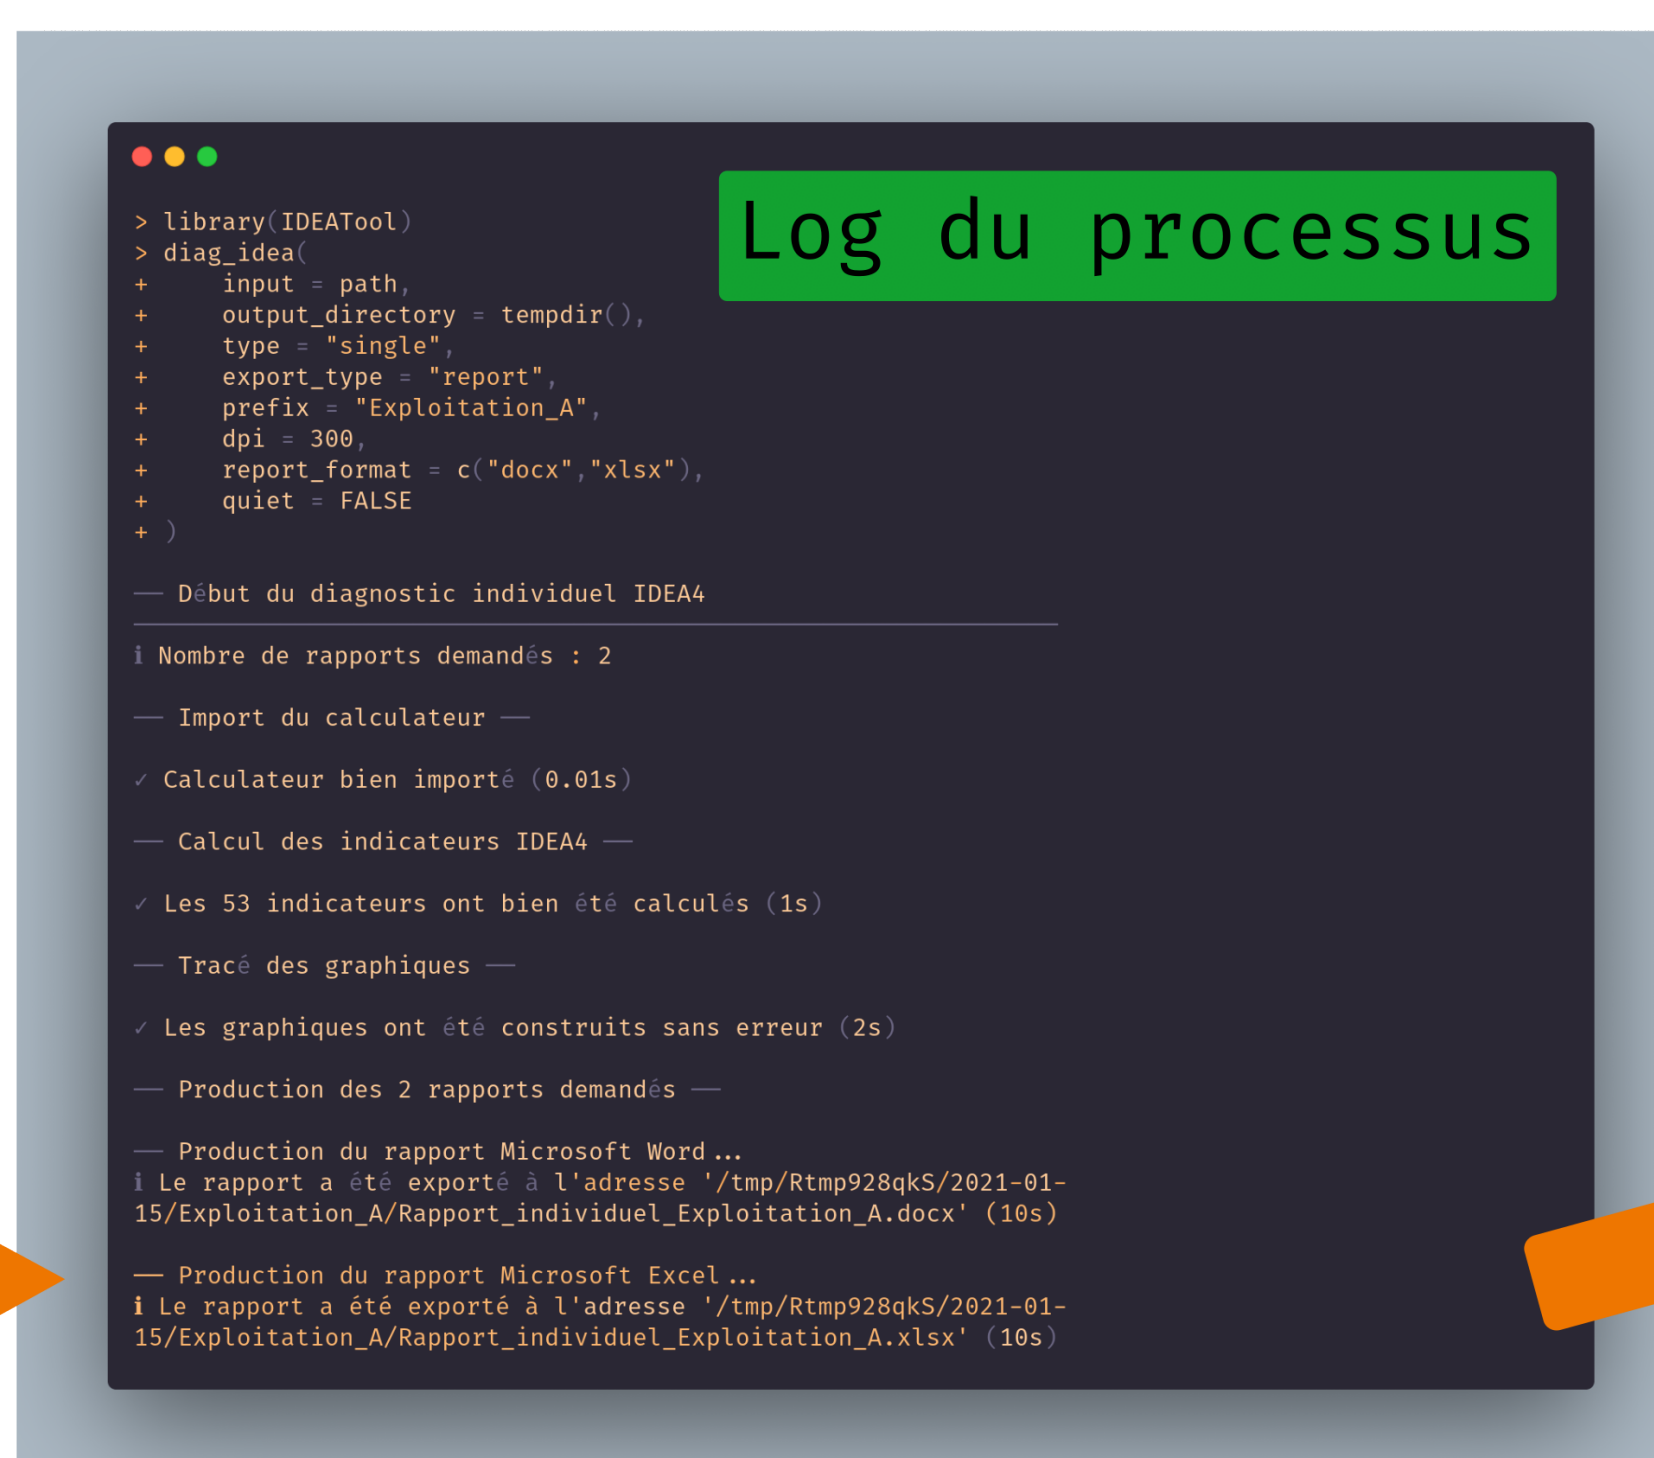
Log du processus

> library(IDEATool)
> diag_idea(
+     input = path,
+     output_directory = tempdir(),
+     type = "single",
+     export_type = "report",
+     prefix = "Exploitation_A",
+     dpi = 300,
+     report_format = c("docx","xlsx"),
+     quiet = FALSE
+ )

── Début du diagnostic individuel IDEA4

ℹ Nombre de rapports demandés : 2

── Import du calculateur ──

✓ Calculateur bien importé (0.01s)

── Calcul des indicateurs IDEA4 ──

✓ Les 53 indicateurs ont bien été calculés (1s)

── Tracé des graphiques ──

✓ Les graphiques ont été construits sans erreur (2s)

── Production des 2 rapports demandés ──

── Production du rapport Microsoft Word ...
ℹ Le rapport a été exporté à l'adresse '/tmp/Rtmp928qkS/2021-01-15/Exploitation_A/Rapport_individuel_Exploitation_A.docx' (10s)

── Production du rapport Microsoft Excel ...
ℹ Le rapport a été exporté à l'adresse '/tmp/Rtmp928qkS/2021-01-15/Exploitation_A/Rapport_individuel_Exploitation_A.xlsx' (10s)